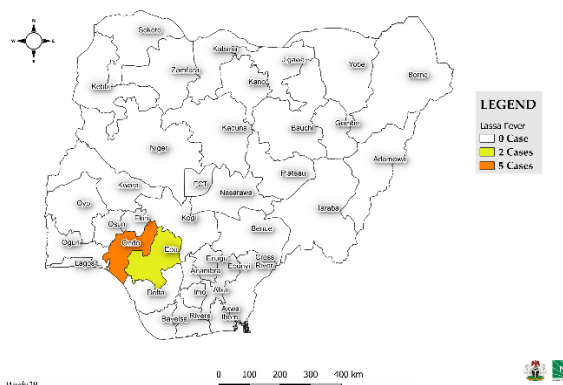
N
W
E
S

Sokoto
Katsina
Jigawa
Yobe
Borno
Zamfara
Kano
Kebbi
Bauchi
Gombe
Kaduna
Niger
Adamawa
Plateau
FCT
Nasarawa
Kwara
Taraba
Oyo
Ekiti
Kogi
Osun
Benue
Ogun
Ondo
Edo
Lagos
Enugu
Anambra
Ebonyi
Cross River
Delta
Imo
Abia
Akwa Ibom
Bayelsa
Rivers

LEGEND
Lassa Fever
0 Case
2 Cases
5 Cases

0
100
200
300
400 km

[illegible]